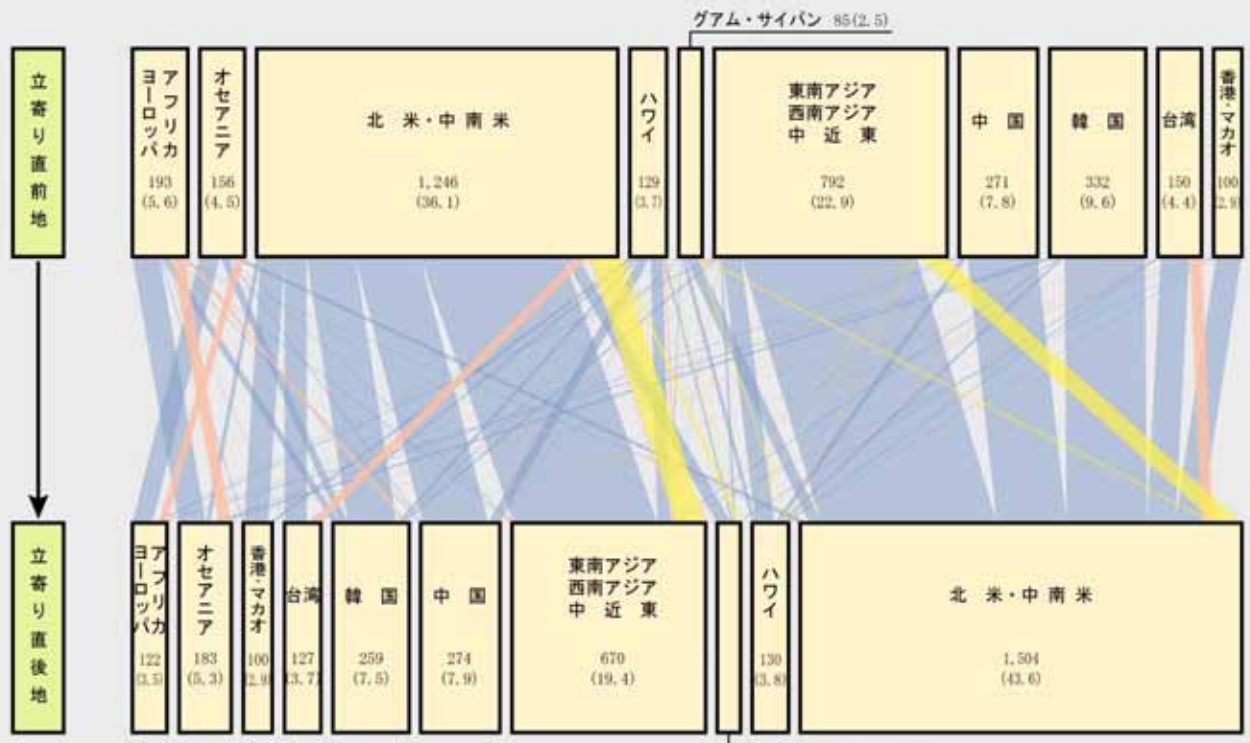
グアム・サイパン 85(2.5)

立寄り直前地

アフリカ ヨーロッパ 193 (5.6)

オセアニア 156 (4.5)

北米・中南米 1,246 (36.1)

ハワイ 129 (3.7)

東南アジア 西南アジア 中近東 792 (22.9)

中国 271 (7.8)

韓国 332 (9.6)

台湾 150 (4.4)

香港・マカオ 100 (2.9)

立寄り直後地

アフリカ ヨーロッパ 122 (3.5)

オセアニア 183 (5.3)

香港・マカオ 100 (2.9)

台湾 127 (3.7)

韓国 259 (7.5)

中国 274 (7.9)

東南アジア 西南アジア 中近東 670 (19.4)

ハワイ 130 (3.8)

北米・中南米 1,504 (43.6)